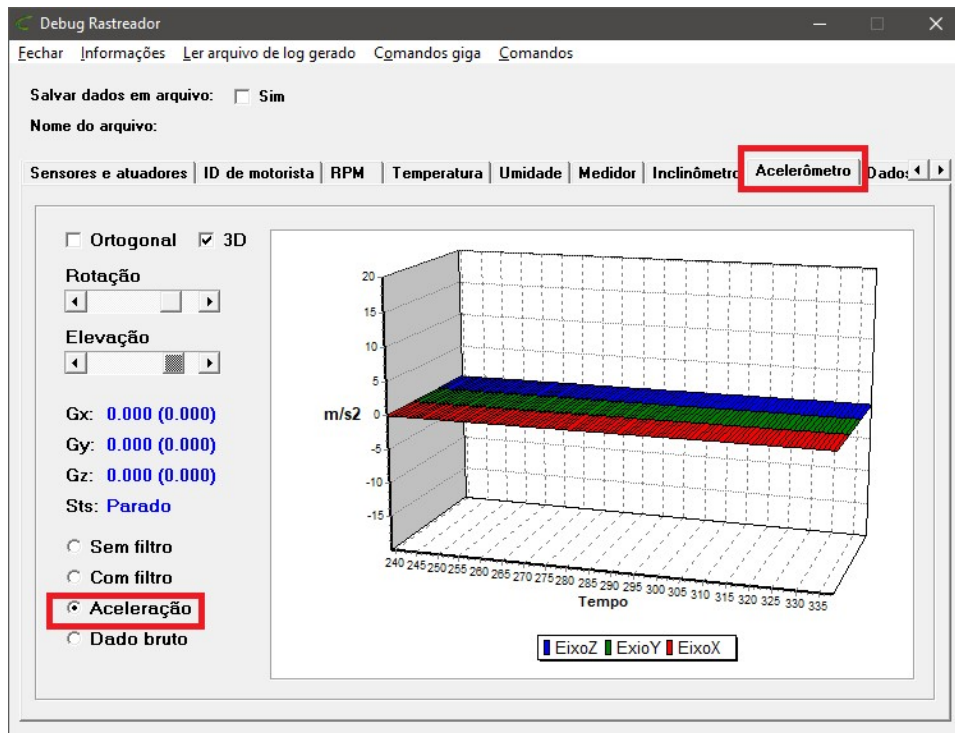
Debug Rastreador

Fechar Informações Ler arquivo de log gerado Comandos giga Comandos

Salvar dados em arquivo: Sim

Nome do arquivo:

Sensores e atuadores | ID de motorista | RPM | Temperatura | Umidade | Medidor | Inclinômetro | Acelerômetro | Dados

Ortogonal 3D

Rotação

Elevação

Gx: 0.000 (0.000)

Gy: 0.000 (0.000)

Gz: 0.000 (0.000)

Sts: Parado

Sem filtro

Com filtro

Aceleração

Dado bruto

20
15
10
5
0
-5
-10
-15

m/s2

240 245 250 255 260 265 270 275 280 285 290 295 300 305 310 315 320 325 330 335

Tempo

EixoZ EixoY EixoX